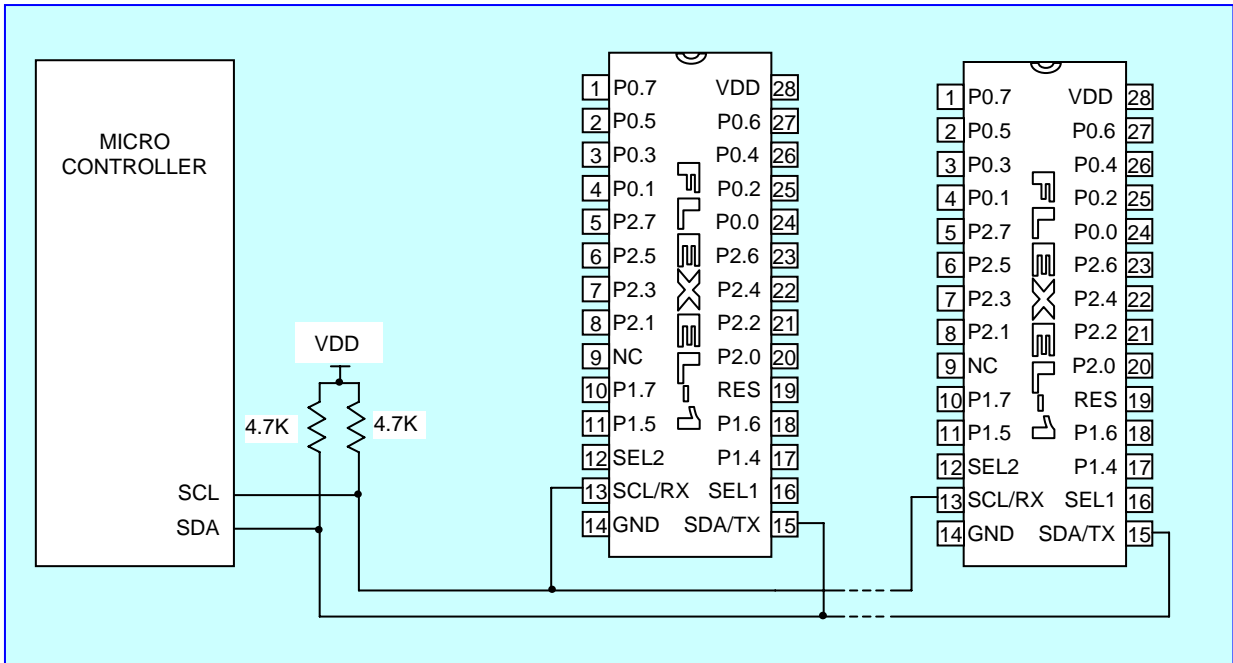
MICRO CONTROLLER

SCL
SDA

VDD
4.7K
4.7K

1 P0.7
2 P0.5
3 P0.3
4 P0.1
5 P2.7
6 P2.5
7 P2.3
8 P2.1
9 NC
10 P1.7
11 P1.5
12 SEL2
13 SCL/RX
14 GND
VDD 28
P0.6 27
P0.4 26
P0.2 25
P0.0 24
P2.6 23
P2.4 22
P2.2 21
P2.0 20
RES 19
P1.6 18
P1.4 17
SEL1 16
SDA/TX 15

FLEXEL

1 P0.7
2 P0.5
3 P0.3
4 P0.1
5 P2.7
6 P2.5
7 P2.3
8 P2.1
9 NC
10 P1.7
11 P1.5
12 SEL2
13 SCL/RX
14 GND
VDD 28
P0.6 27
P0.4 26
P0.2 25
P0.0 24
P2.6 23
P2.4 22
P2.2 21
P2.0 20
RES 19
P1.6 18
P1.4 17
SEL1 16
SDA/TX 15

FLEXEL